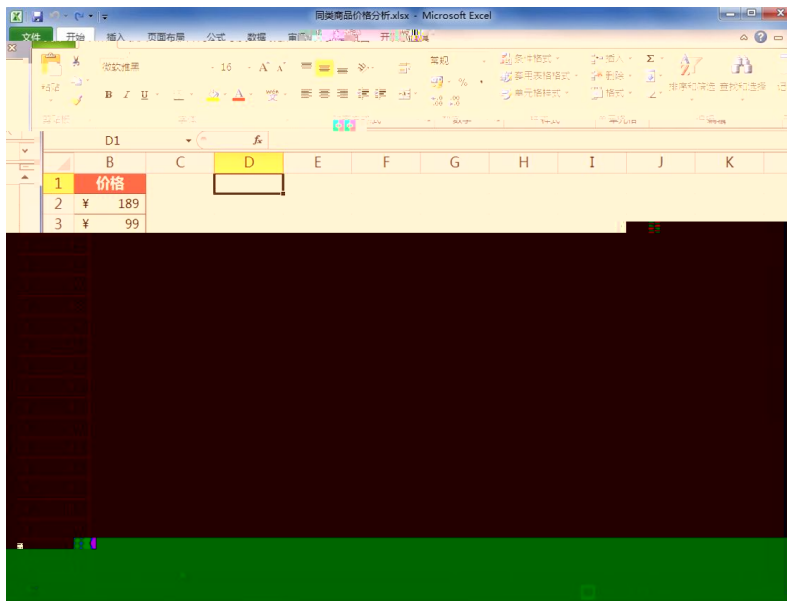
同类商品价格分析.xlsx - Microsoft Excel

文件 开始 插入 页面布局 公式 数据 审阅 开发工具

微软雅黑 16 A A

B I U

常规

% ,

条件格式

套用表格格式

单元格样式

插入

删除

格式

Σ

排序和筛选 查找和选择

剪贴板 字体 数字 样式 单元格 编辑

D1 fx

| | B | C | D | E | F | G | H | I | J | K |
|---|---|---|---|---|---|---|---|---|---|---|
| 1 | 价格 | | | | | | | | | |
| 2 | ¥ 189 | | | | | | | | | |
| 3 | ¥ 99 | | | | | | | | | |